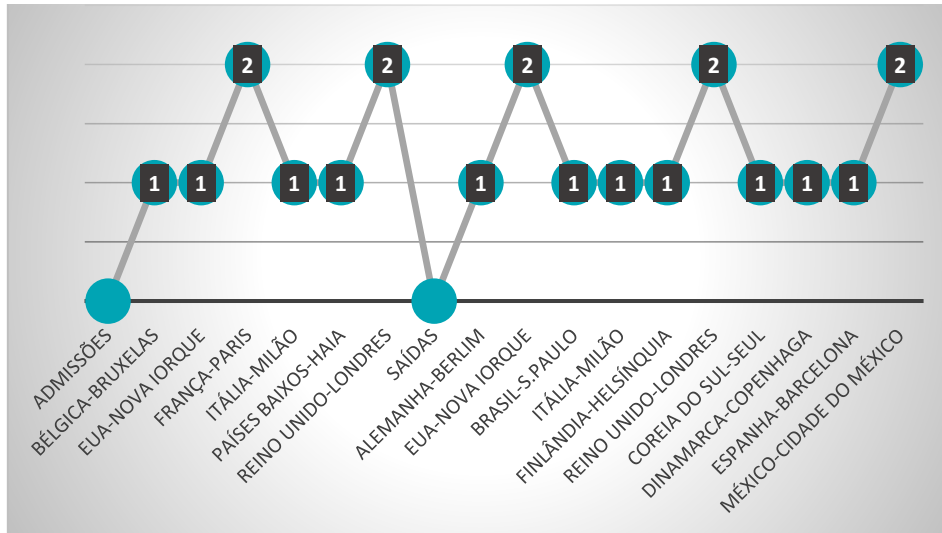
1
1
2
1
1
2
1
2
1
1
1
2
1
1
1
2

ADMISSÕES
BÉLGICA-BRUXELAS
EUA-NOVA IORQUE
FRANÇA-PARIS
ITÁLIA-MILÃO
PAÍSES BAIXOS-HAIA
REINO UNIDO-LONDRES
SAÍDAS
ALEMANHA-BERLIM
EUA-NOVA IORQUE
BRASIL-S.PAULO
ITÁLIA-MILÃO
FINLÂNDIA-HELSÍNQUIA
REINO UNIDO-LONDRES
COREIA DO SUL-SEUL
DINAMARCA-COPENHAGA
ESPANHA-BARCELONA
MÉXICO-CIDADE DO MÉXICO